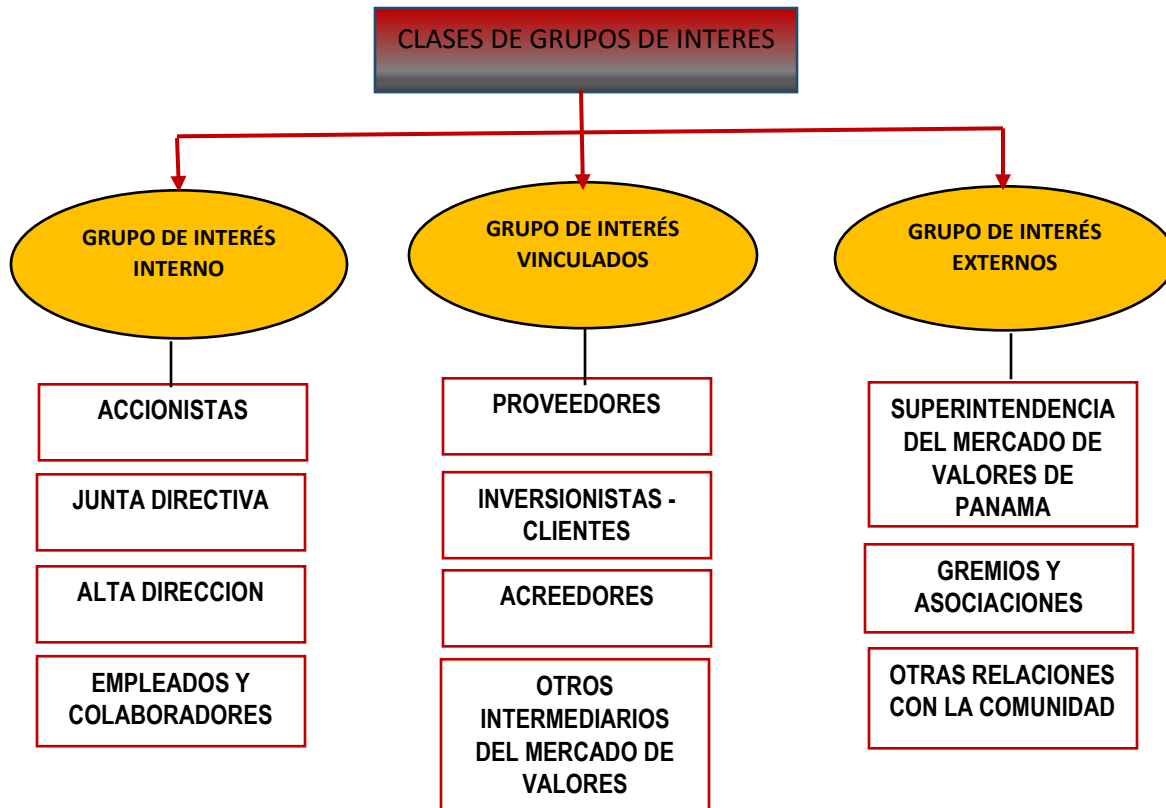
CLASES DE GRUPOS DE INTERES

GRUPO DE INTERÉS INTERNO

ACCIONISTAS

JUNTA DIRECTIVA

ALTA DIRECCION

EMPLEADOS Y COLABORADORES

GRUPO DE INTERÉS VINCULADOS

PROVEEDORES

INVERSIONISTAS - CLIENTES

ACREEDORES

OTROS INTERMEDIARIOS DEL MERCADO DE VALORES

GRUPO DE INTERÉS EXTERNOS

SUPERINTENDENCIA DEL MERCADO DE VALORES DE PANAMA

GREMIOS Y ASOCIACIONES

OTRAS RELACIONES CON LA COMUNIDAD